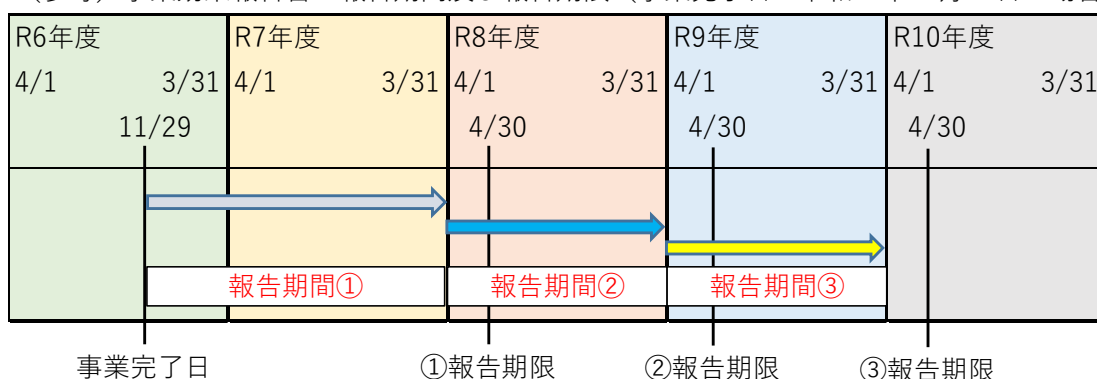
| R6年度 | R7年度 | R8年度 | R9年度 | R10年度 |
|---|---|---|---|---|
| 4/1 3/31 | 4/1 3/31 | 4/1 3/31 | 4/1 3/31 | 4/1 3/31 |
| 11/29 | | 4/30 | 4/30 | 4/30 |

報告期間①
報告期間②
報告期間③

事業完了日
①報告期限
②報告期限
③報告期限